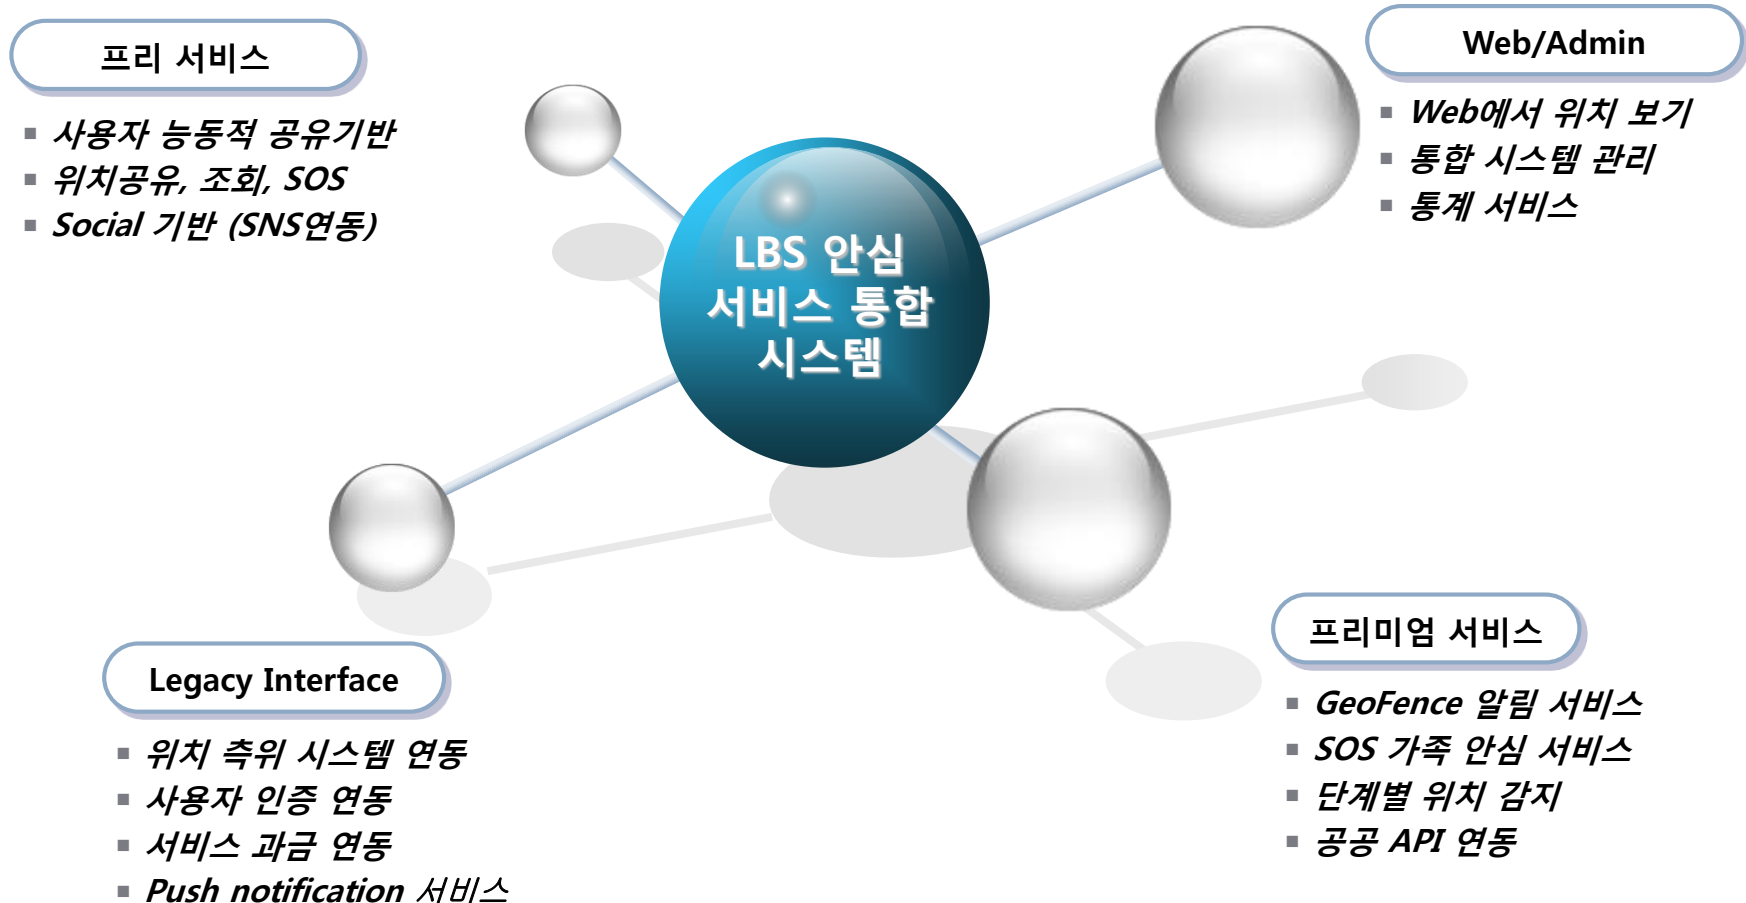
프리 서비스

- 사용자 능동적 공유기반
- 위치공유, 조회, SOS
- Social 기반 (SNS연동)

Web/Admin

- Web에서 위치 보기
- 통합 시스템 관리
- 통계 서비스

LBS 안심 서비스 통합 시스템

Legacy Interface

- 위치 측위 시스템 연동
- 사용자 인증 연동
- 서비스 과금 연동
- Push notification 서비스

프리미엄 서비스

- GeoFence 알림 서비스
- SOS 가족 안심 서비스
- 단계별 위치 감지
- 공공 API 연동